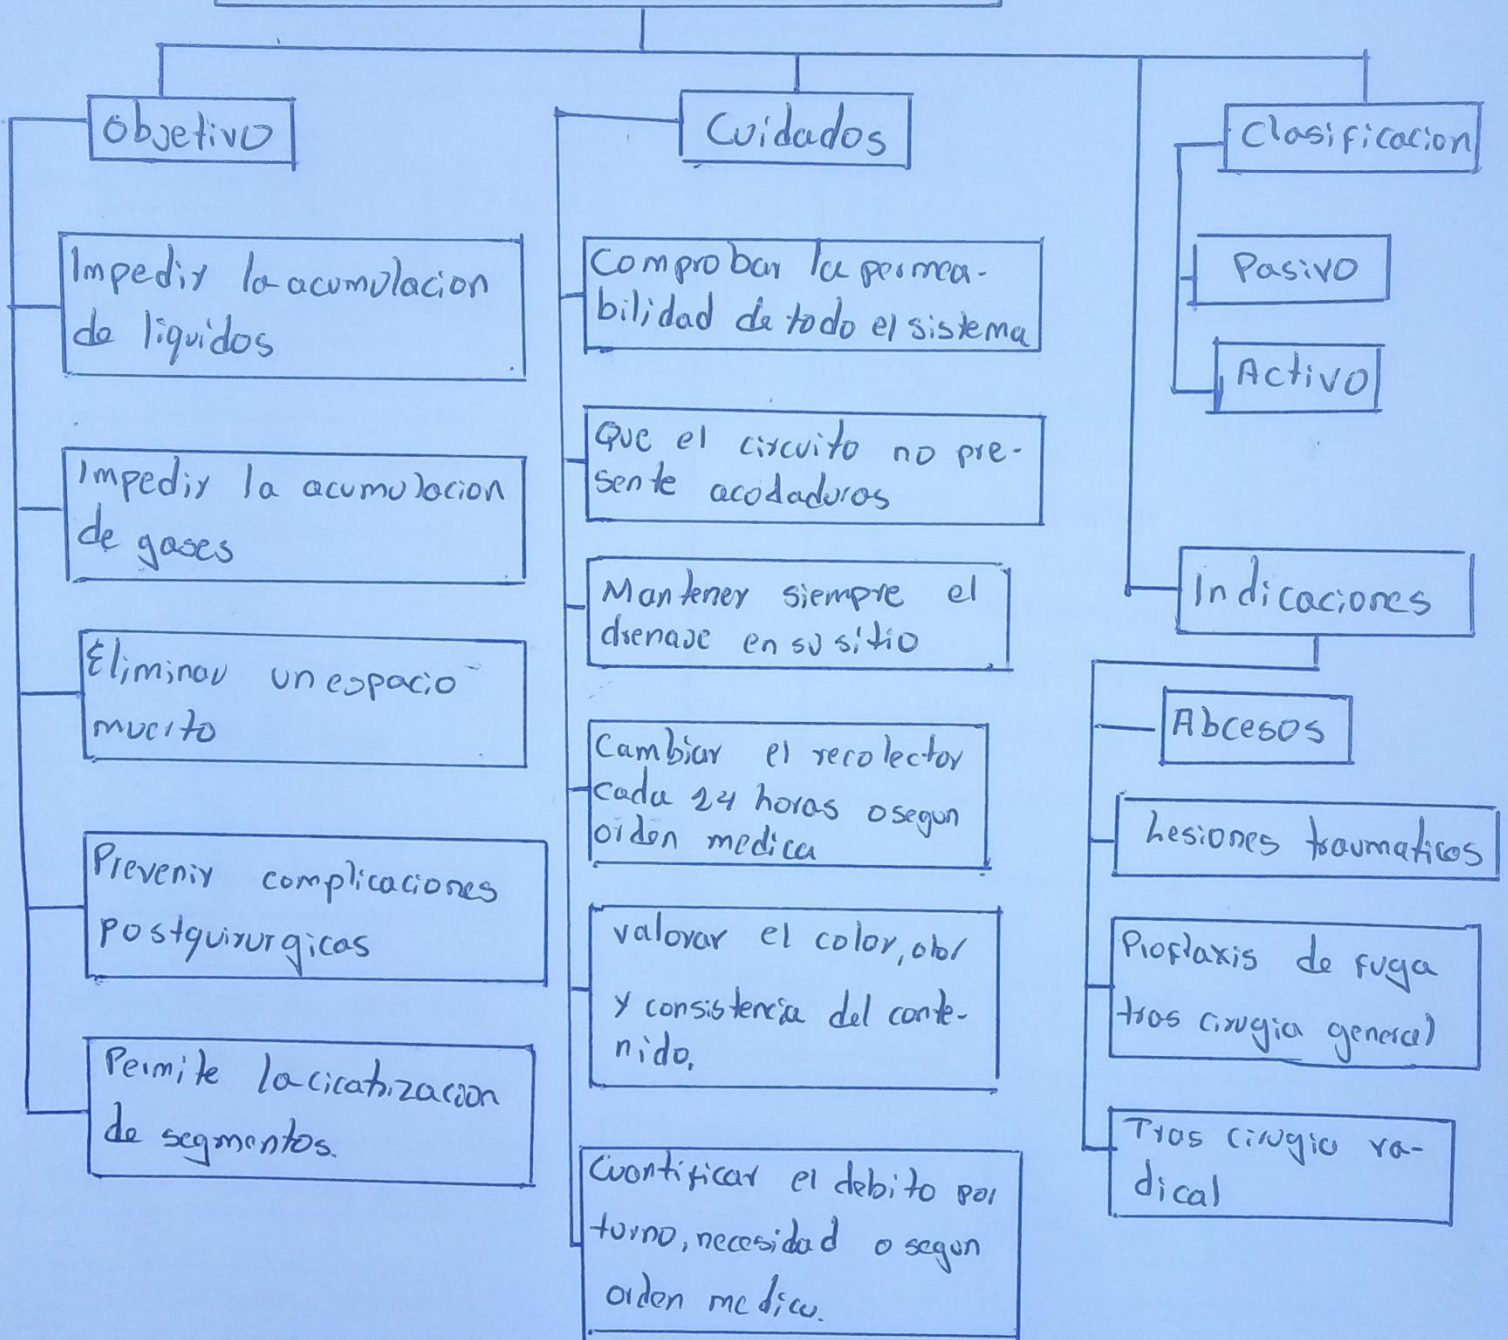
Objetivo

Impedir la acumulacion de liquidos

Impedir la acumulacion de gases

Eliminar un espacio muerto

Prevenir complicaciones postquirurgicas

Permite la cicatrizacion de segmentos.

Cuidados

Comprobar la permeabilidad de todo el sistema

Que el circuito no presente acodaduras

Mantener siempre el drenaje en su sitio

Cambiar el recolector cada 24 horas o segun orden medica

valorar el color, olor y consistencia del contenido.

Cuantificar el debito por turno, necesidad o segun orden medica.

Clasificacion

Pasivo

Activo

Indicaciones

Abcesos

Lesiones traumaticas

Profilaxis de fuga tras cirugia general

Tras cirugia radical